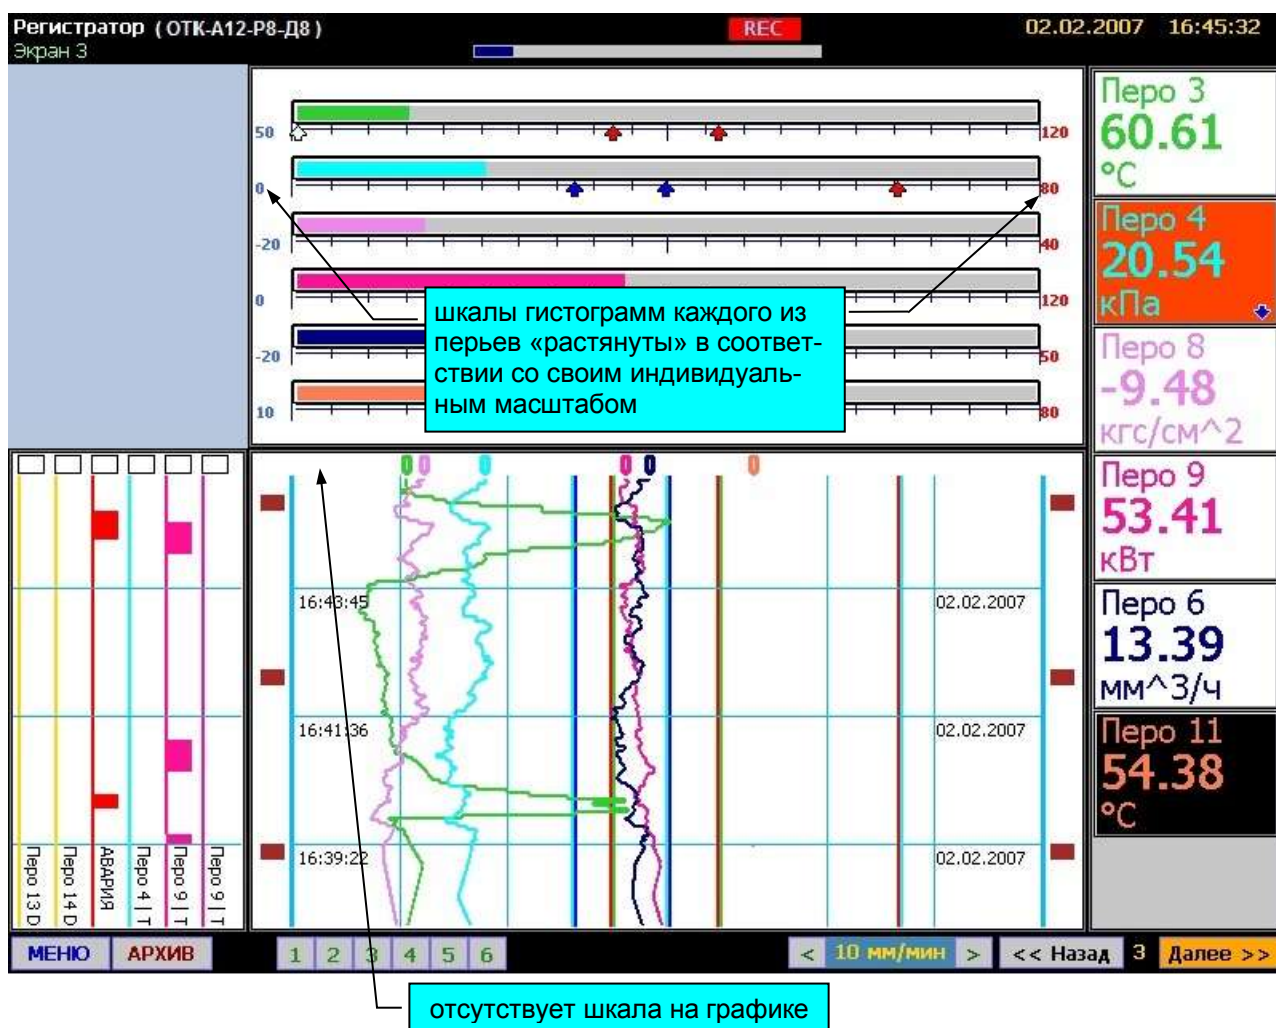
Регистратор ( ОТК-А12-Р8-Д8 )
Экран 3
REC
02.02.2007 16:45:32

50
120
0
80
-20
40
0
120
-20
50
10
80

шкалы гистограмм каждого из перьев «растянуты» в соответствии со своим индивидуальным масштабом

Перо 3
60.61
°C
Перо 4
20.54
кПа
Перо 8
-9.48
кгс/см^2
Перо 9
53.41
кВт
Перо 6
13.39
мм^3/ч
Перо 11
54.38
°C

0 0 0 0 0 0

16:43:45
02.02.2007
16:41:36
02.02.2007
16:39:22
02.02.2007

Перо 13 D
Перо 14 D
АВАРИЯ
Перо 4 | Т
Перо 9 | Т
Перо 9 | Т

МЕНЮ
АРХИВ
1 2 3 4 5 6
< 10 мм/мин >
<< Назад
3
Далее >>

отсутствует шкала на графике